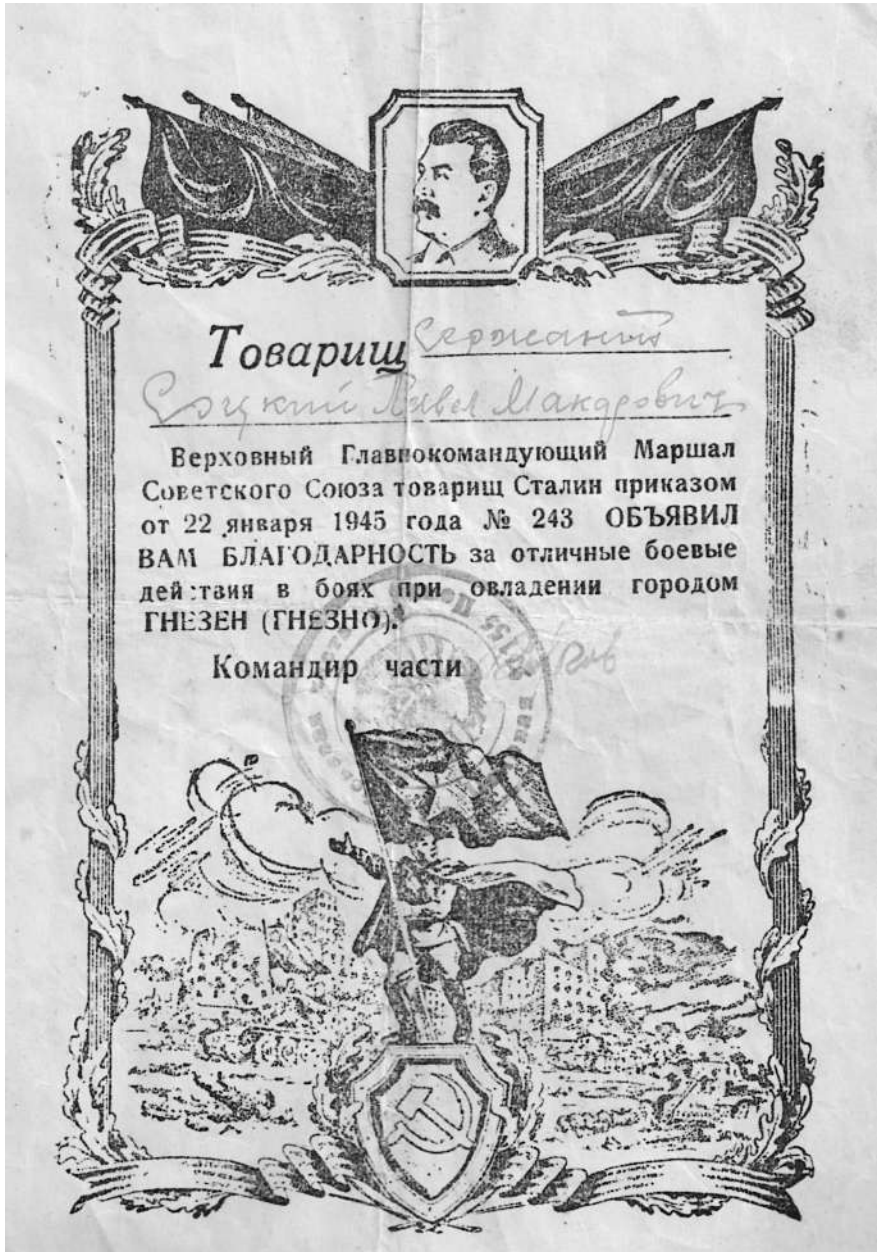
Товарищ Сержант
Сруцкий Павел Макарович

Верховный Главнокомандующий Маршал Советского Союза товарищ Сталин приказом от 22 января 1945 года № 243 ОБЪЯВИЛ ВАМ БЛАГОДАРНОСТЬ за отличные боевые дей:твия в боях при овладении городом ГНЕЗЕН (ГНЕЗНО).

Командир части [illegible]